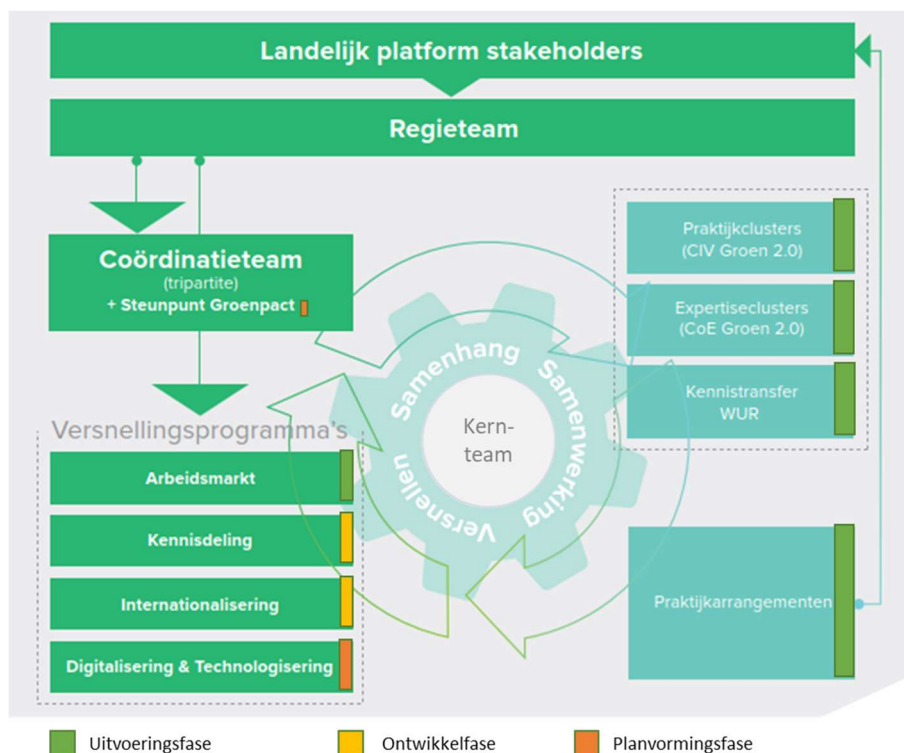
Landelijk platform stakeholders

Regieteam

Coördinatieteam
(tripartite)
+ Steunpunt Groenpact

Versnellingsprogramma's

Arbeidsmarkt

Kennisdeling

Internationalisering

Digitalisering & Technologisering

Samenhang Samenwerking Versnellen

Kern-
team

Praktijkclusters
(CIV Groen 2.0)

Expertiseclusters
(CoE Groen 2.0)

Kennistransfer
WUR

Praktijkarrangementen

Uitvoeringsfase

Ontwikkelfase

Planvormingsfase